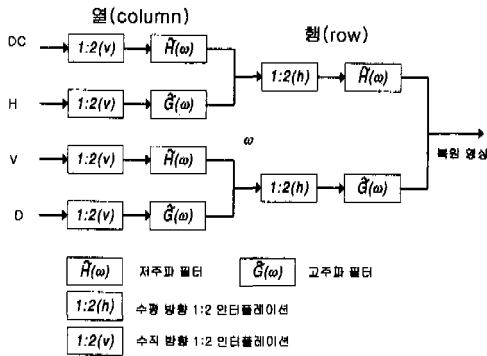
열(column)

행(row)

DC

H

V

D

1:2(v)

1:2(v)

1:2(v)

1:2(v)

$\tilde{H}(\omega)$

$\tilde{G}(\omega)$

$\tilde{H}(\omega)$

$\tilde{G}(\omega)$

$\omega$

1:2(h)

1:2(h)

$\tilde{H}(\omega)$

$\tilde{G}(\omega)$

복원 영상

$\tilde{H}(\omega)$ 저주파 필터

$\tilde{G}(\omega)$ 고주파 필터

1:2(h) 수평 방향 1:2 인터폴레이션

1:2(v) 수직 방향 1:2 인터폴레이션